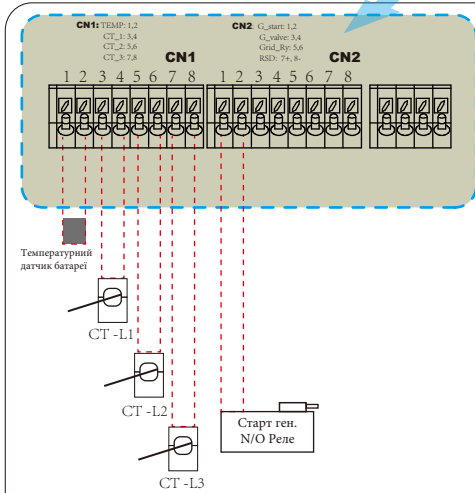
CN1: TEMP: 1,2
CT_1: 3,4
CT_2: 5,6
CT_3: 7,8

CN2: G_start: 1,2
G_valve: 3,4
Grid_Ry: 5,6
RSD: 7+, 8-

CN1

CN2

1 2 3 4 5 6 7 8

1 2 3 4 5 6 7 8

Температурний датчик батареї

CT -L1

CT -L2

CT -L3

Старт ген.
N/O Реле